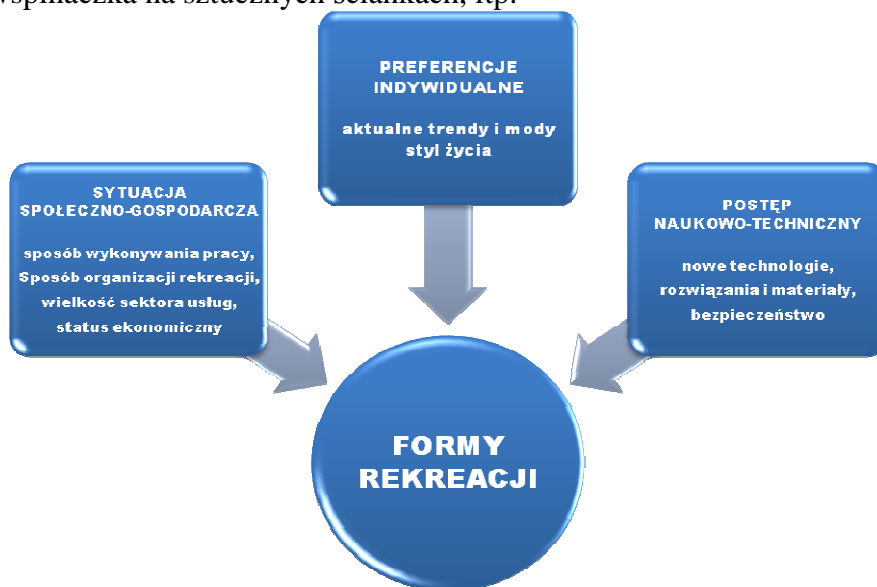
wspinaczka na sztucznych ściankach, itp.

PREFERENCJE INDYWIDUALNE

aktualne trendy i mody styl życia

SYTUACJA SPOŁECZNO-GOSPODARCZA

sposób wykonywania pracy, Sposób organizacji rekreacji, wielkość sektora usług, status ekonomiczny

POSTĘP NAUKOWO-TECHNICZNY

nowe technologie, rozwiązania i materiały, bezpieczeństwo

FORMY REKREACJI